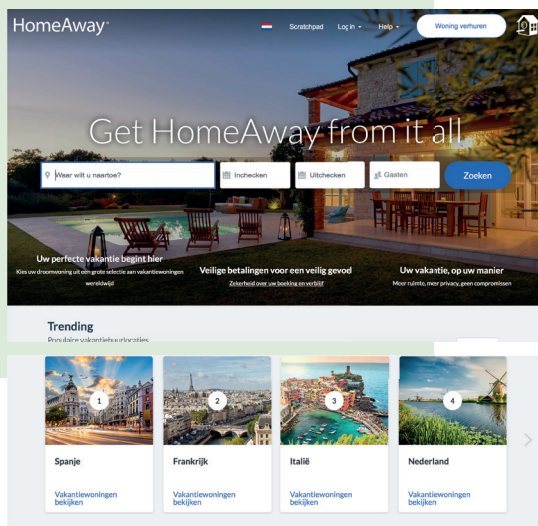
HomeAway

Scratchpad Log in Help Woning verhuren

Get HomeAway from it all

Waar wilt u naartoe? Inchecken Uitchecken Gasten Zoeken

Uw perfecte vakantie begint hier
Kies uw droomwoning uit een grote selectie aan vakantiewoningen wereldwijd

Veilige betalingen voor een veilig gevoel
Zekerheid over uw boeking en verblijf

Uw vakantie, op uw manier
Meer ruimte, meer privacy, geen compromissen

Trending
Populaire vakantiebuurlocaties

1
Spanje
Vakantiewoningen bekijken

2
Frankrijk
Vakantiewoningen bekijken

3
Italië
Vakantiewoningen bekijken

4
Nederland
Vakantiewoningen bekijken